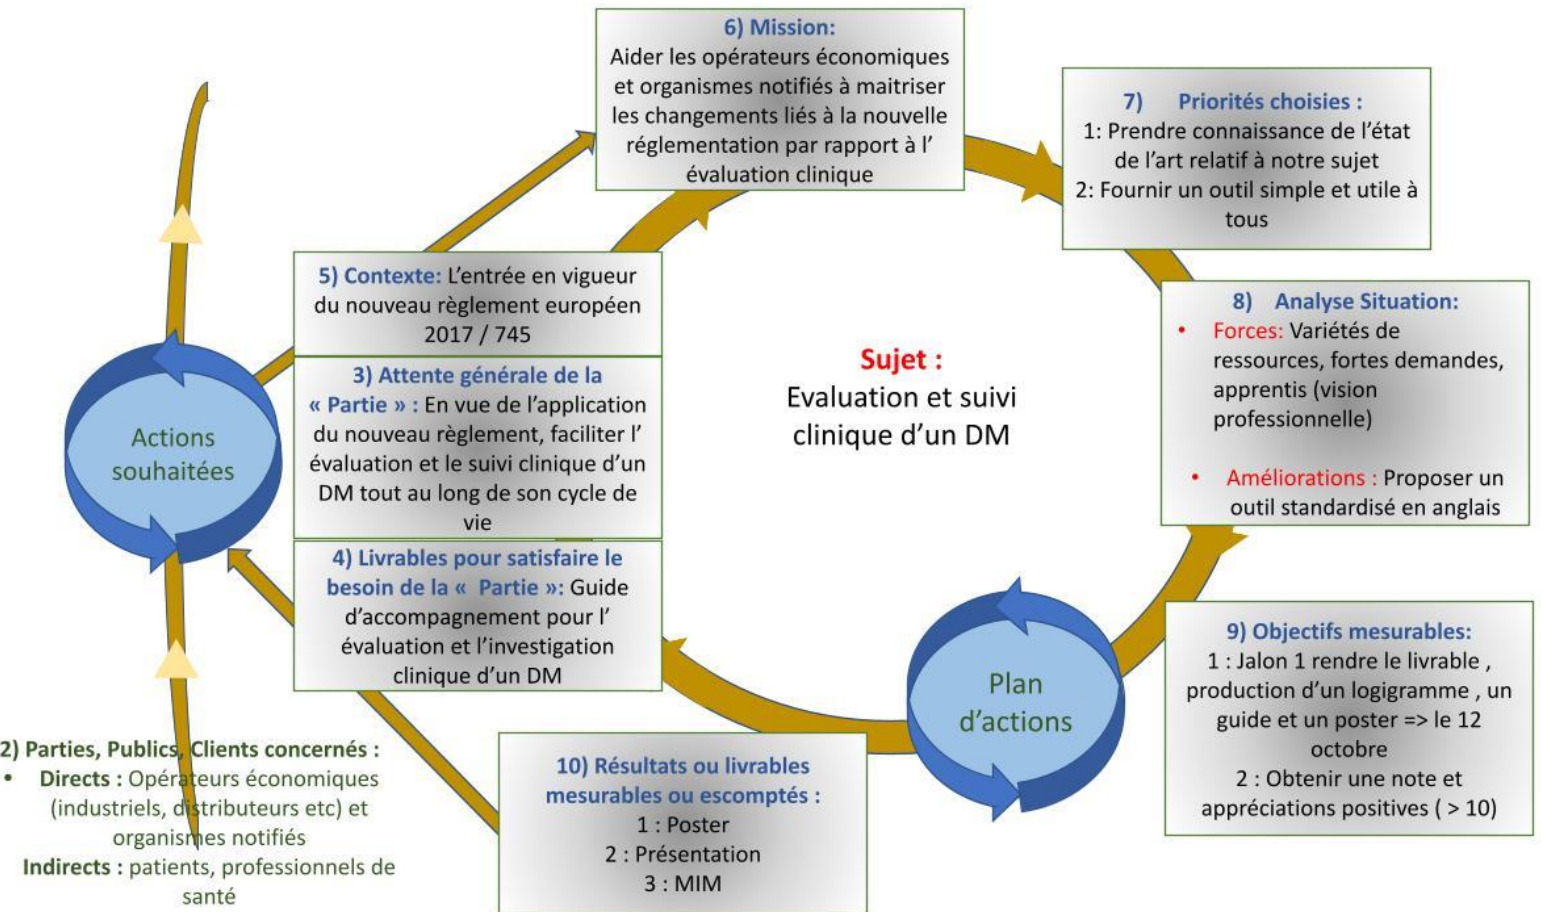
6) Mission:
Aider les opérateurs économiques et organismes notifiés à maitriser les changements liés à la nouvelle réglementation par rapport à l' évaluation clinique

7) Priorités choisies :
1: Prendre connaissance de l'état de l'art relatif à notre sujet
2: Fournir un outil simple et utile à tous

8) Analyse Situation:
• Forces: Variétés de ressources, fortes demandes, apprentis (vision professionnelle)
• Améliorations : Proposer un outil standardisé en anglais

9) Objectifs mesurables:
1 : Jalon 1 rendre le livrable , production d'un logigramme , un guide et un poster => le 12 octobre
2 : Obtenir une note et appréciations positives ( > 10)

Plan d'actions

10) Résultats ou livrables mesurables ou escomptés :
1 : Poster
2 : Présentation
3 : MIM

Sujet :
Evaluation et suivi clinique d'un DM

5) Contexte: L'entrée en vigueur du nouveau règlement européen 2017 / 745

3) Attente générale de la « Partie » : En vue de l'application du nouveau règlement, faciliter l' évaluation et le suivi clinique d'un DM tout au long de son cycle de vie

4) Livrables pour satisfaire le besoin de la « Partie »: Guide d'accompagnement pour l' évaluation et l'investigation clinique d'un DM

Actions souhaitées

2) Parties, Publics, Clients concernés :
• Directs : Opérateurs économiques (industriels, distributeurs etc) et organismes notifiés
Indirects : patients, professionnels de santé